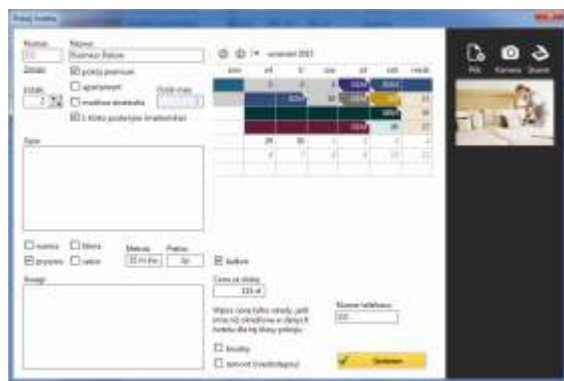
Numer
Nazwa
Rozmiar Stałow
Zmień
pokój premium
apartament
Łóżek
możliwa dostawka
Dodatkowe
z Kliku podwójne śniadaniem
Opis
wrzesień 2013
pon
wt
śr
czw
pt
sob
niedz
Plik
Kamera
Skaner
Cena za dobę
Numer telefonu
Uwagi
Zapisz
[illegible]